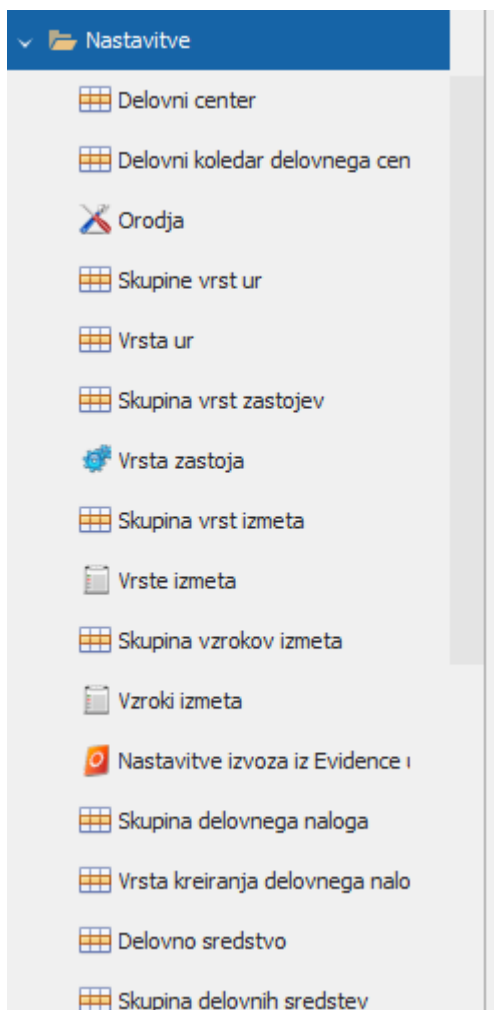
Nastavitve
Delovni center
Delovni koledar delovnega cen
Orodja
Skupine vrst ur
Vrsta ur
Skupina vrst zastojev
Vrsta zastoja
Skupina vrst izmeta
Vrste izmeta
Skupina vzrokov izmeta
Vzroki izmeta
Nastavitve izvoza iz Evidence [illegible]
Skupina delovnega naloga
Vrsta kreiranja delovnega nalo
Delovno sredstvo
Skupina delovnih sredstev